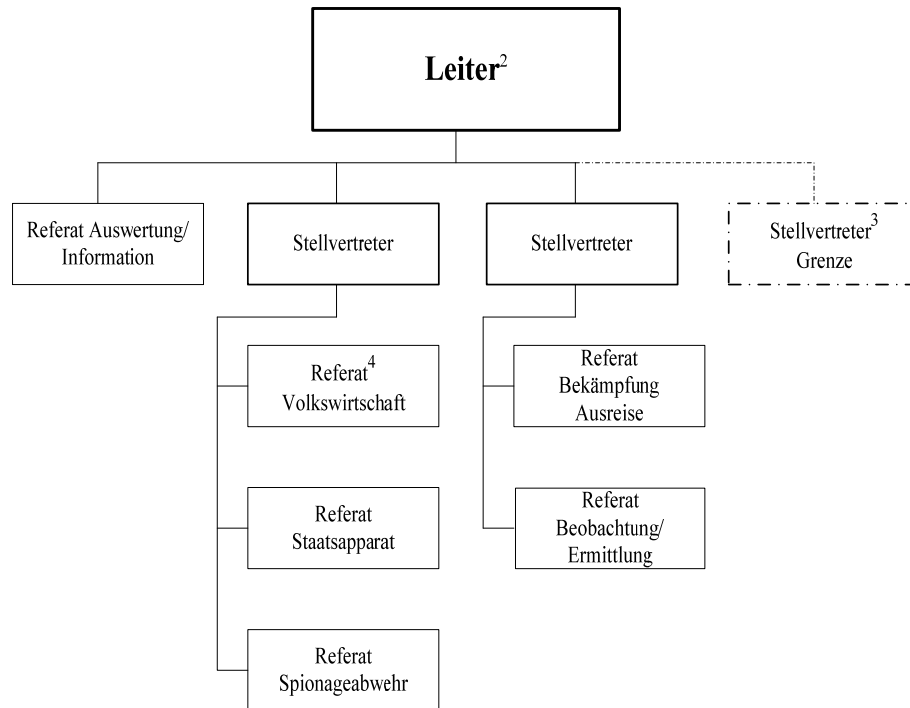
Leiter$^{2}$

Referat Auswertung/ Information

Stellvertreter

Stellvertreter

Stellvertreter$^{3}$ Grenze

Referat$^{4}$ Volkswirtschaft

Referat Staatsapparat

Referat Spionageabwehr

Referat Bekämpfung Ausreise

Referat Beobachtung/ Ermittlung